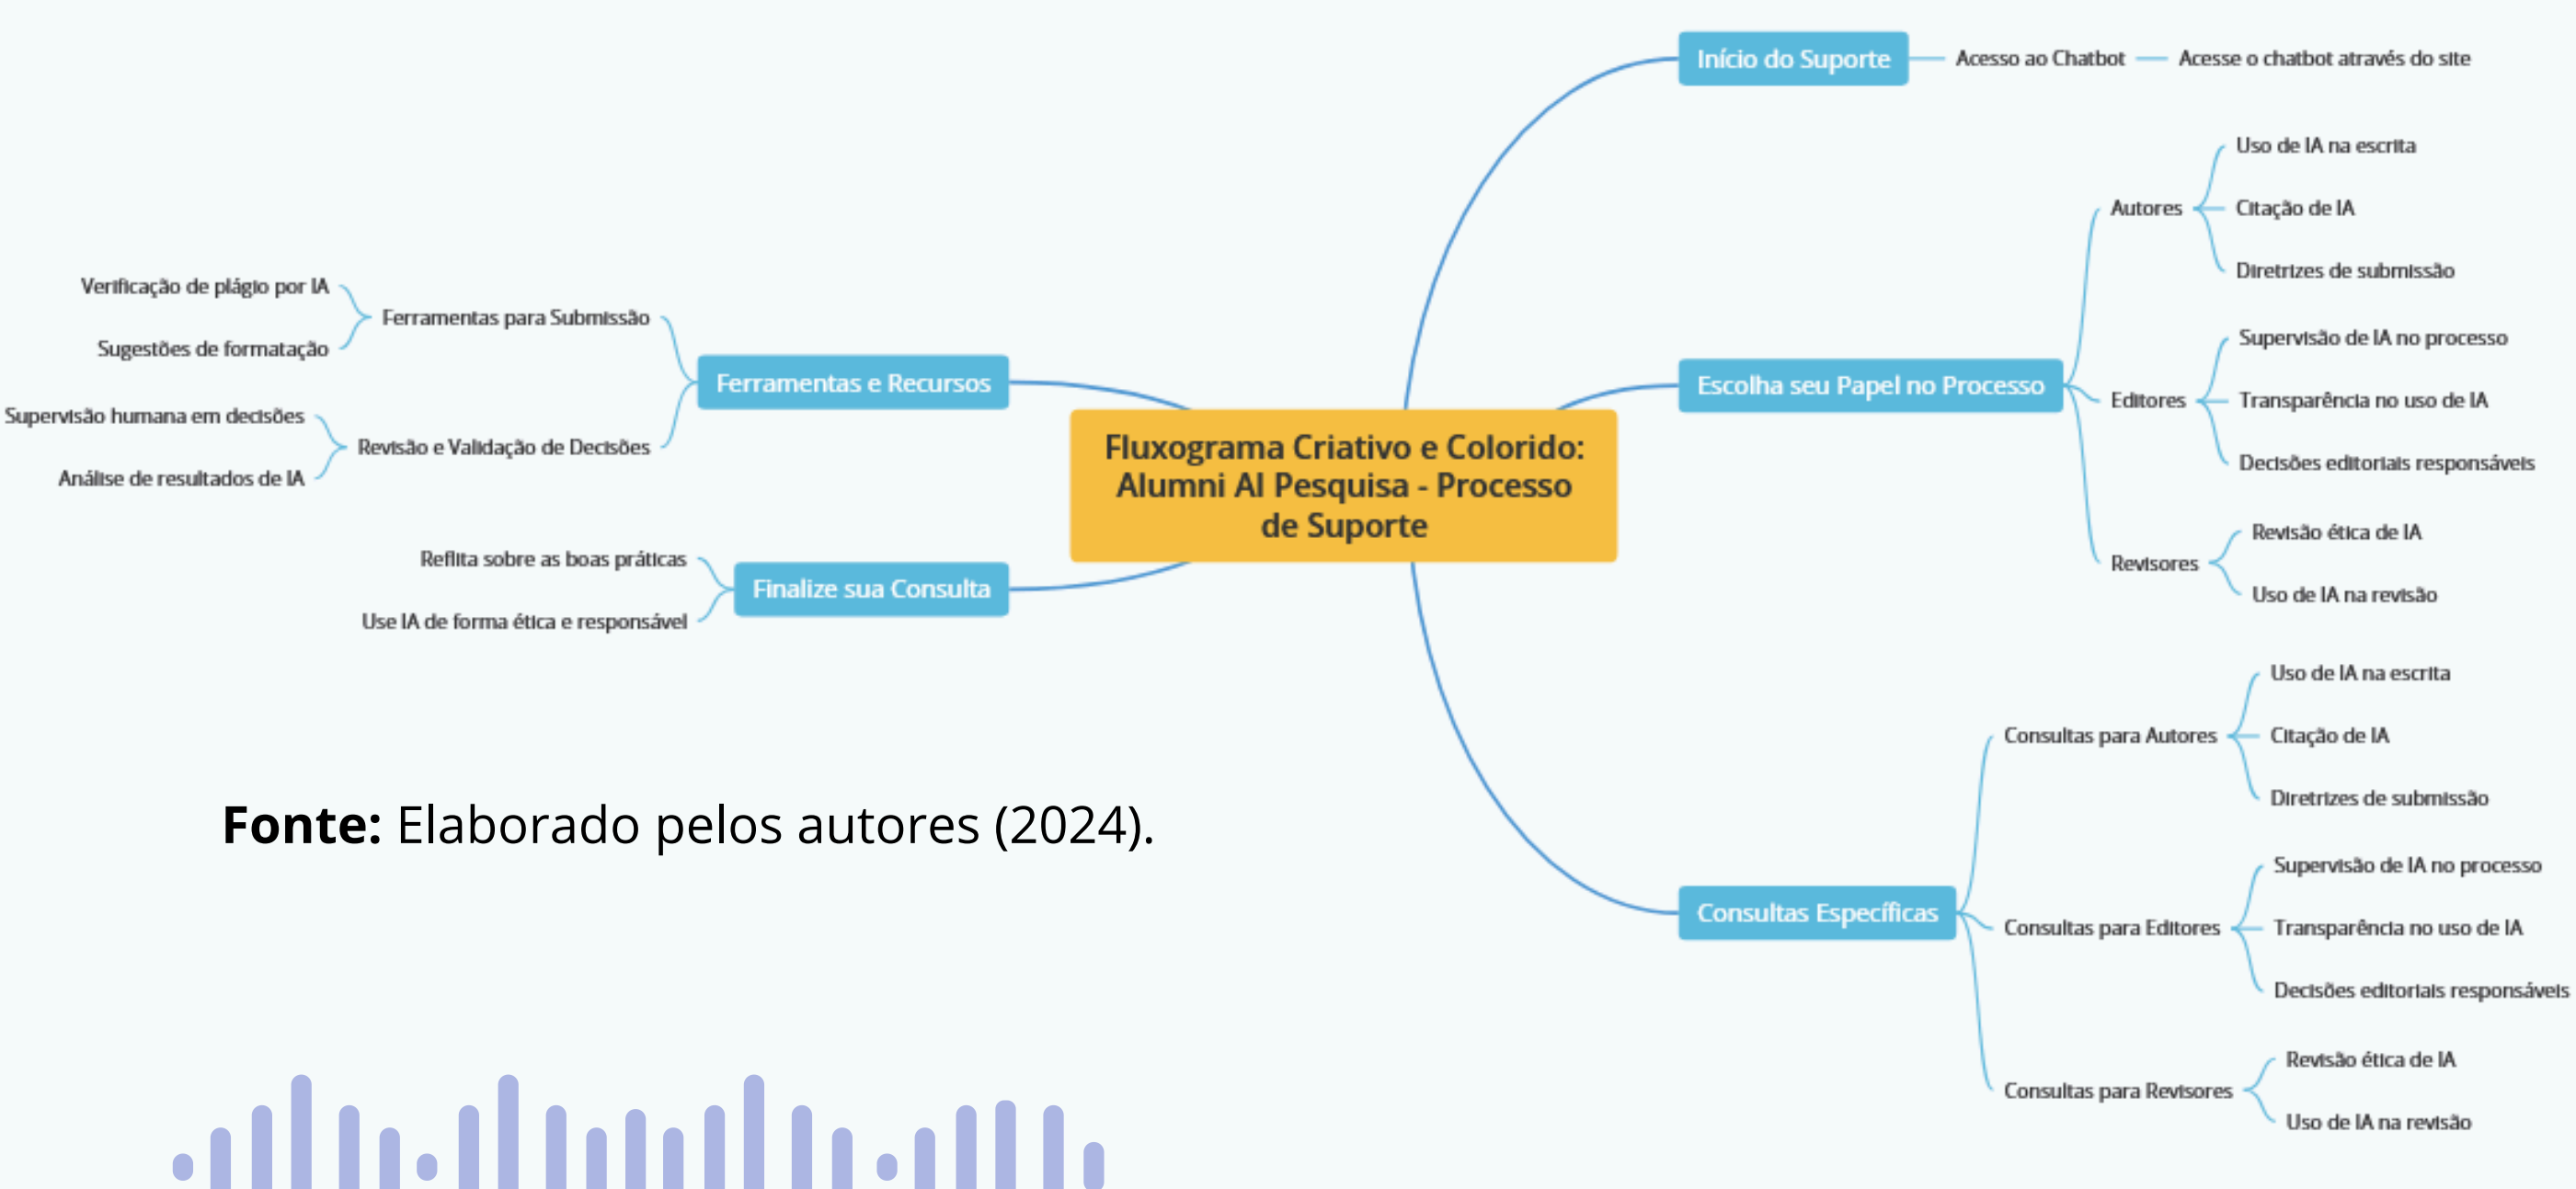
Fluxograma Criativo e Colorido: Alumni AI Pesquisa - Processo de Suporte

Início do Suporte
Acesso ao Chatbot
Acesse o chatbot através do site

Escolha seu Papel no Processo
Autores
Uso de IA na escrita
Citação de IA
Diretrizes de submissão
Editores
Supervisão de IA no processo
Transparência no uso de IA
Decisões editoriais responsáveis
Revisores
Revisão ética de IA
Uso de IA na revisão

Consultas Específicas
Consultas para Autores
Uso de IA na escrita
Citação de IA
Diretrizes de submissão
Consultas para Editores
Supervisão de IA no processo
Transparência no uso de IA
Decisões editoriais responsáveis
Consultas para Revisores
Revisão ética de IA
Uso de IA na revisão

Ferramentas e Recursos
Ferramentas para Submissão
Verificação de plágio por IA
Sugestões de formatação
Revisão e Validação de Decisões
Supervisão humana em decisões
Análise de resultados de IA

Finalize sua Consulta
Reflita sobre as boas práticas
Use IA de forma ética e responsável

Fonte: Elaborado pelos autores (2024).